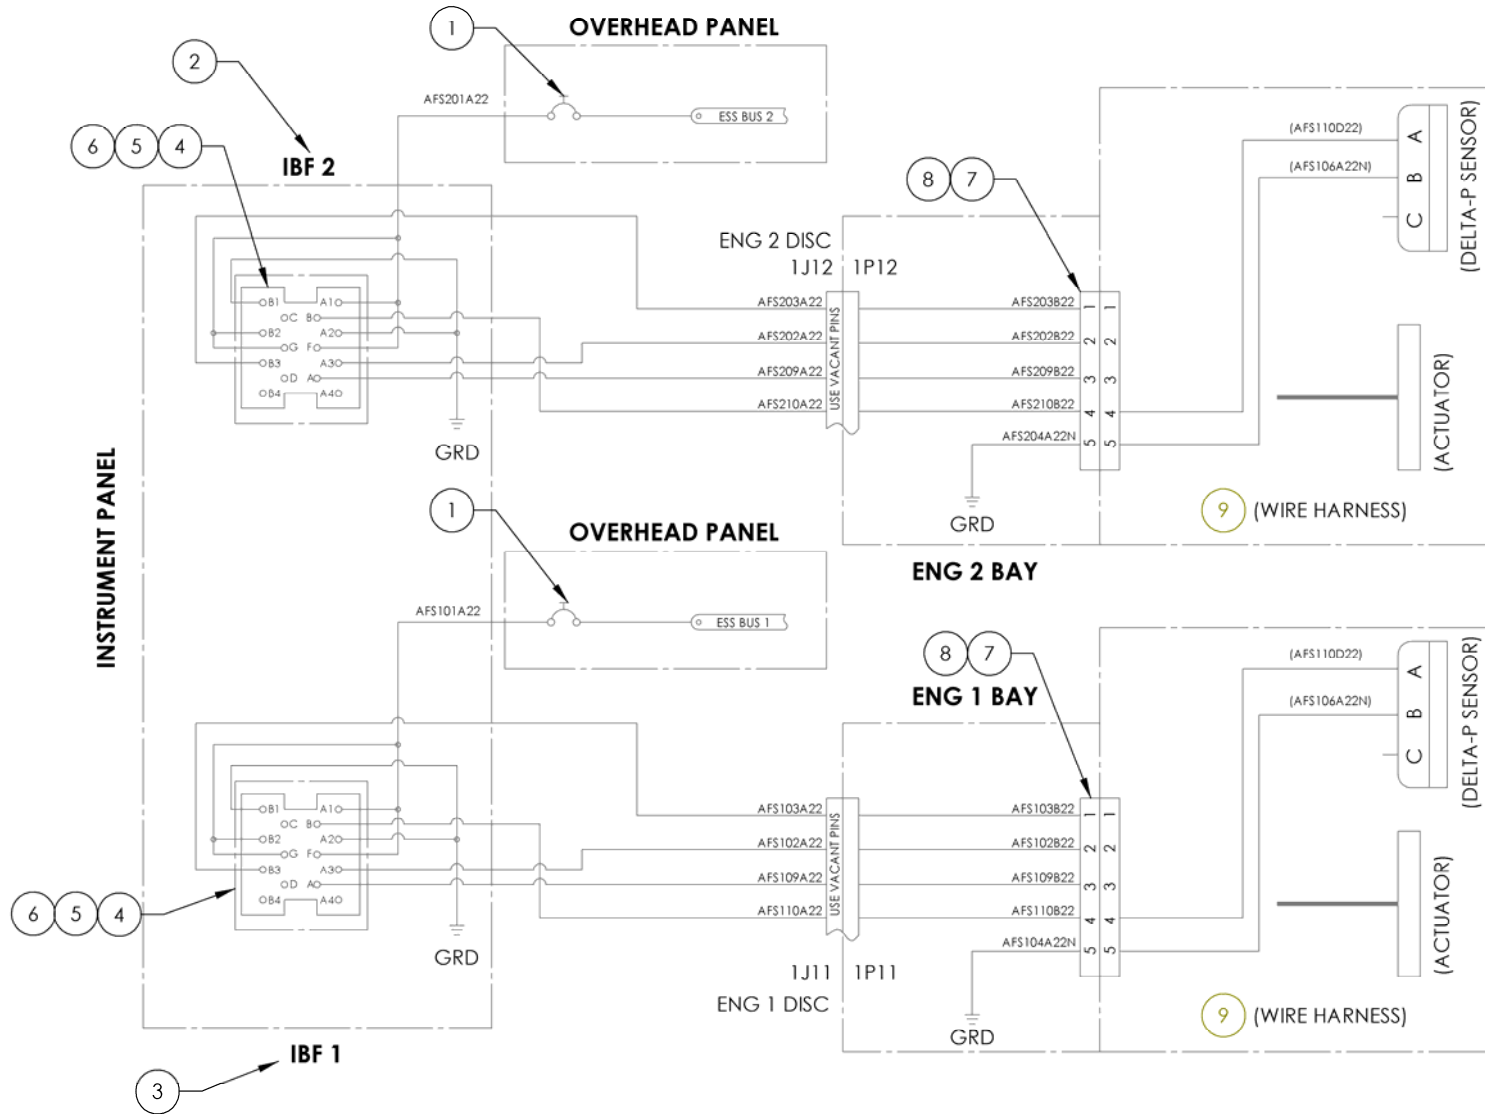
1
OVERHEAD PANEL
2
AFS201A22
ESS BUS 2
6 5 4
IBF 2
(AFS110D22)
(AFS106A22N)
A
B
C
(DELTA-P SENSOR)
8 7
ENG 2 DISC
1J12 1P12
B1
A1
C B
B2
A2
G F
B3
A3
D A
B4
A4
AFS203A22
AFS202A22
AFS209A22
AFS210A22
USE VACANT PINS
AFS203B22
AFS202B22
AFS209B22
AFS210B22
AFS204A22N
1 1
2 2
3 3
4 4
5 5
(ACTUATOR)
GRD
INSTRUMENT PANEL
1
OVERHEAD PANEL
GRD
9 (WIRE HARNESS)
ENG 2 BAY
AFS101A22
ESS BUS 1
8 7
ENG 1 BAY
(AFS110D22)
(AFS106A22N)
A
B
C
(DELTA-P SENSOR)
B1
A1
C B
B2
A2
G F
B3
A3
D A
B4
A4
AFS103A22
AFS102A22
AFS109A22
AFS110A22
USE VACANT PINS
AFS103B22
AFS102B22
AFS109B22
AFS110B22
AFS104A22N
1 1
2 2
3 3
4 4
5 5
6 5 4
(ACTUATOR)
GRD
1J11 1P11
ENG 1 DISC
GRD
9 (WIRE HARNESS)
IBF 1
3